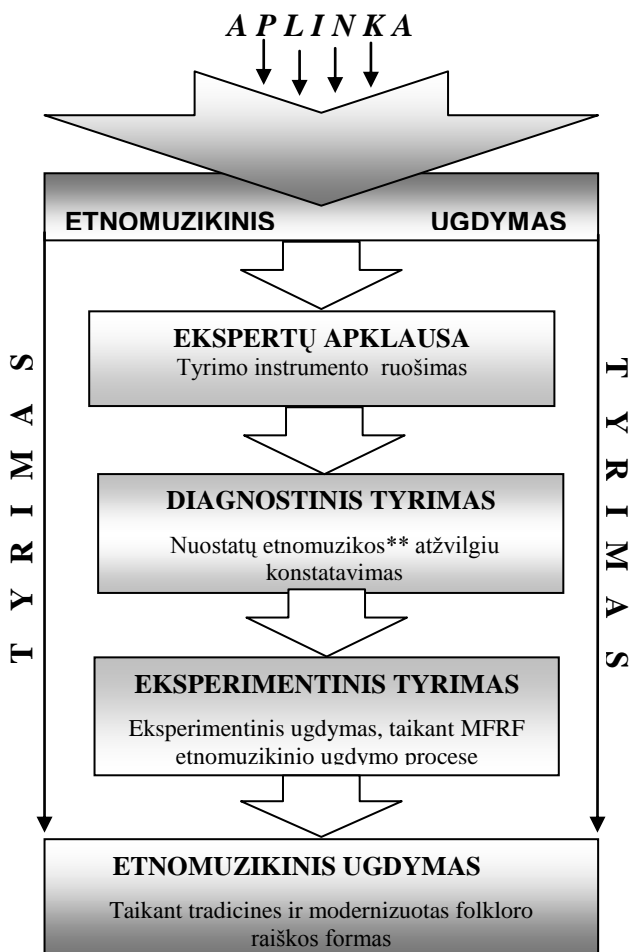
A P L I N K A

ETNOMUZIKINIS UGDYMAS

T Y R I M A S

T Y R I M A S

EKSPERTŲ APKLAUSA
Tyrimo instrumento ruošimas

DIAGNOSTINIS TYRIMAS
Nuostatų etnomuzikos** atžvilgiu konstatavimas

EKSPERIMENTINIS TYRIMAS
Eksperimentinis ugdymas, taikant MFRF etnomuzikinio ugdymo procese

ETNOMUZIKINIS UGDYMAS
Taikant tradicines ir modernizuotas folkloro raiškos formas